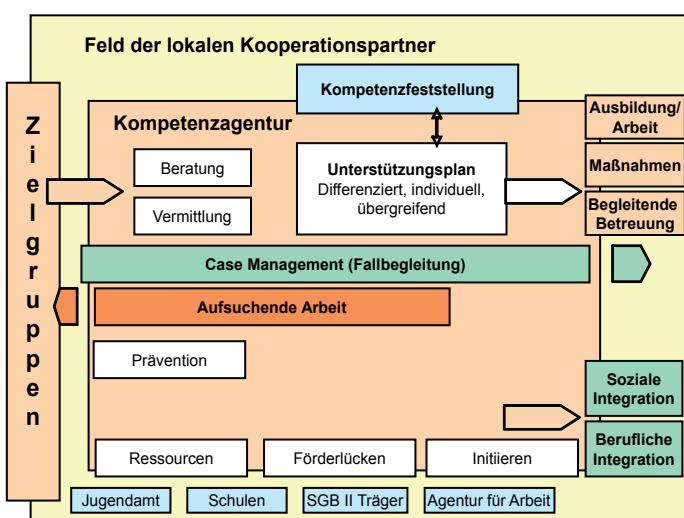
Feld der lokalen Kooperationspartner

Z
i
e
l
g
r
u
p
p
e
n

Kompetenzfeststellung

Kompetenzagentur

Beratung

Vermittlung

Unterstützungsplan
Differenziert, individuell, übergreifend

Ausbildung/ Arbeit

Maßnahmen

Begleitende Betreuung

Case Management (Fallbegleitung)

Aufsuchende Arbeit

Prävention

Soziale Integration

Berufliche Integration

Ressourcen

Förderlücken

Initiieren

Jugendamt

Schulen

SGB II Träger

Agentur für Arbeit